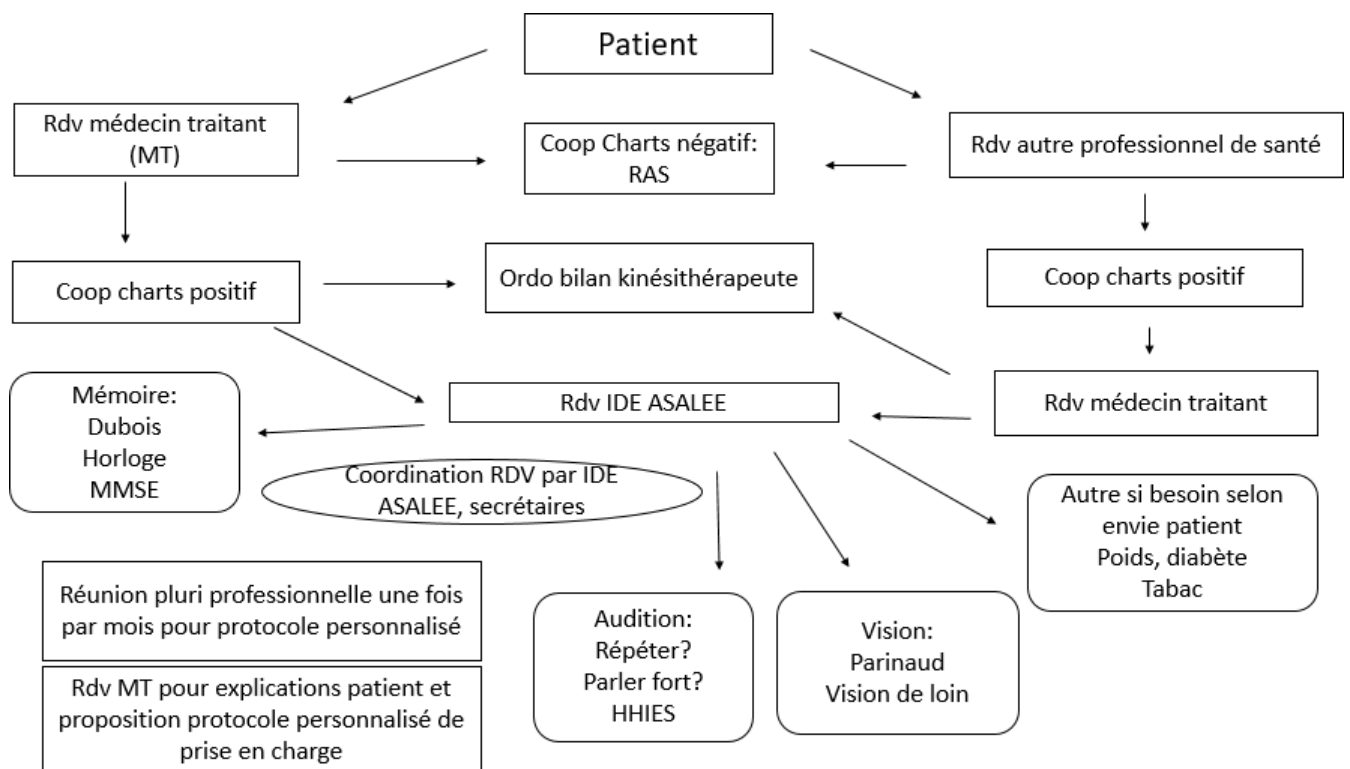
Patient

Rdv médecin traitant (MT)

Coop Charts négatif: RAS

Rdv autre professionnel de santé

Coop charts positif

Ordo bilan kinésithérapeute

Coop charts positif

Mémoire:
Dubois
Horloge
MMSE

Rdv IDE ASALEE

Rdv médecin traitant

Coordination RDV par IDE ASALEE, secrétaires

Autre si besoin selon envie patient
Poids, diabète
Tabac

Réunion pluri professionnelle une fois par mois pour protocole personnalisé

Audition:
Répéter?
Parler fort?
HHIES

Vision:
Parinaud
Vision de loin

Rdv MT pour explications patient et proposition protocole personnalisé de prise en charge